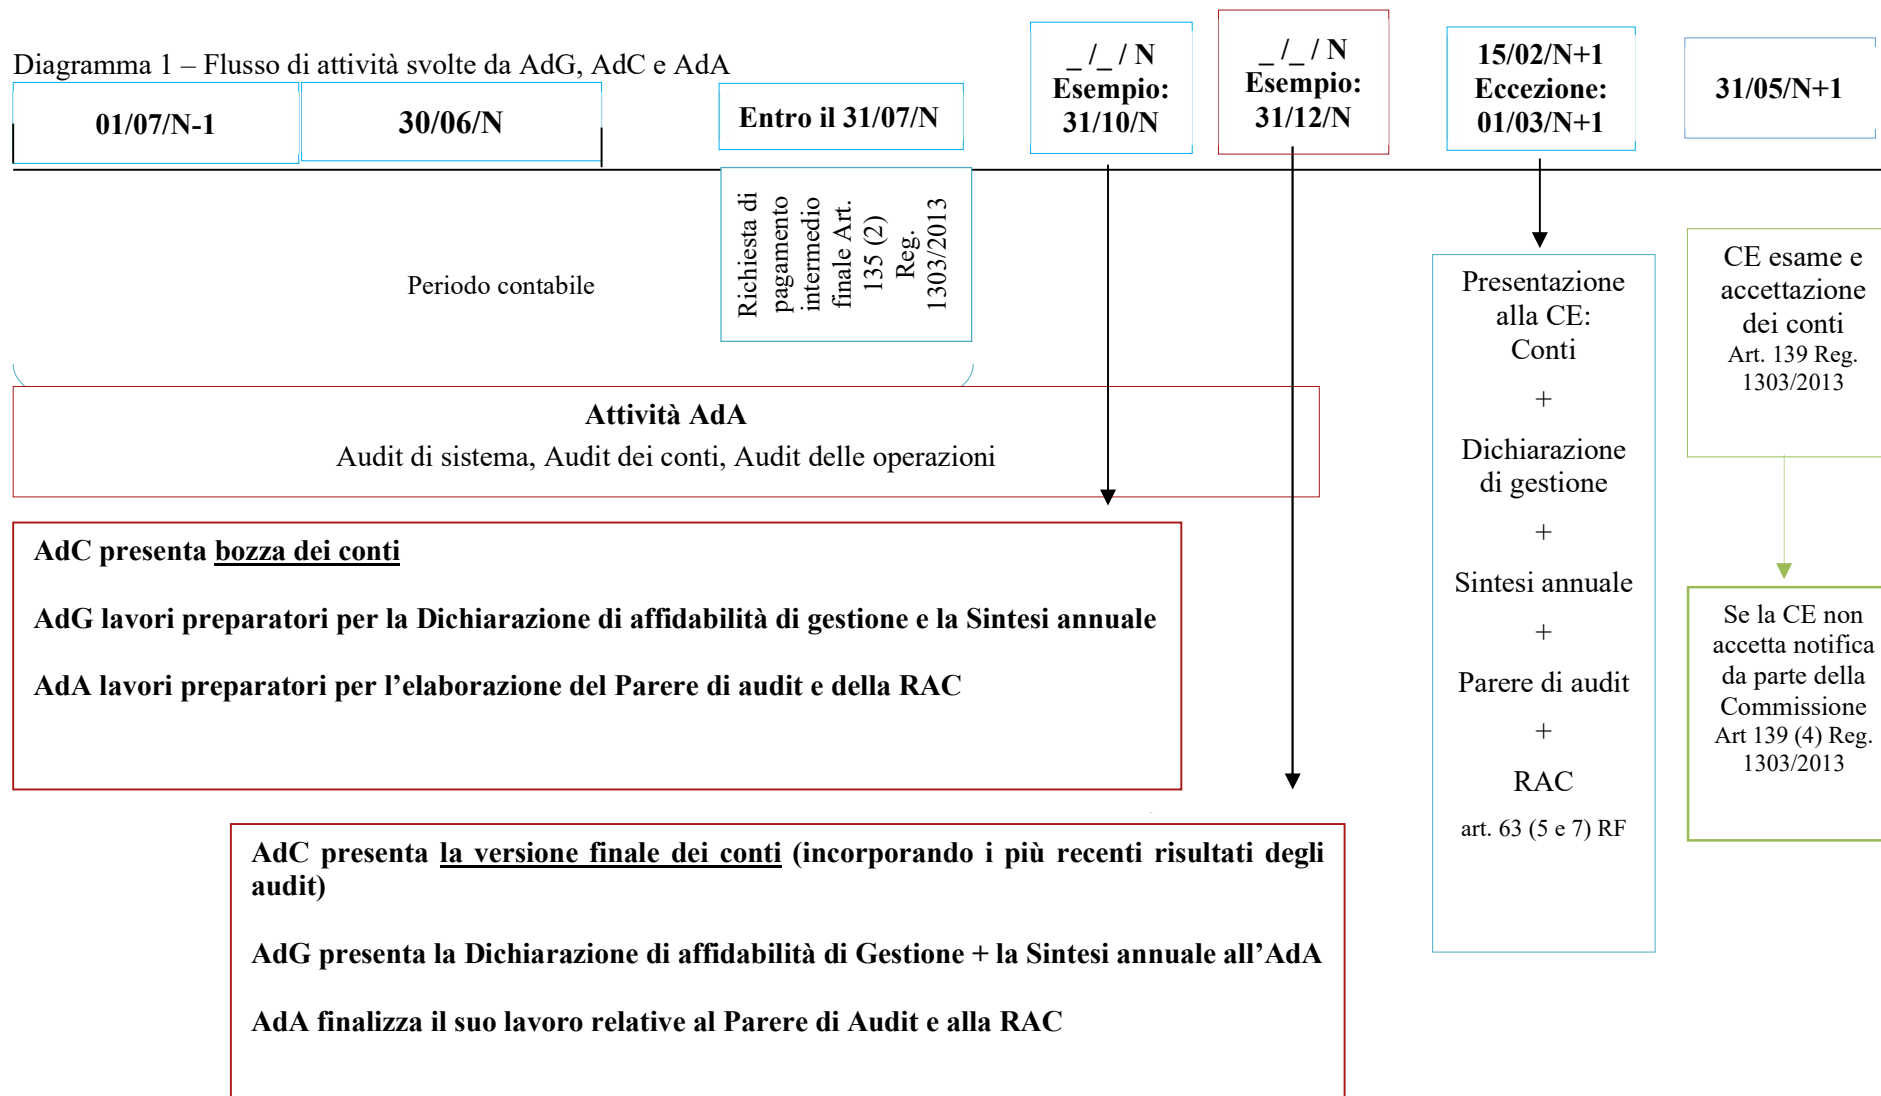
Diagramma 1 – Flusso di attività svolte da AdG, AdC e AdA

01/07/N-1

30/06/N

Entro il 31/07/N

_ /_ / N
Esempio:
31/10/N

_ /_ / N
Esempio:
31/12/N

15/02/N+1
Eccezione:
01/03/N+1

31/05/N+1

Richiesta di pagamento intermedio finale Art. 135 (2) Reg. 1303/2013

Periodo contabile

Presentazione alla CE:
Conti
+
Dichiarazione di gestione
+
Sintesi annuale
+
Parere di audit
+
RAC
art. 63 (5 e 7) RF

CE esame e accettazione dei conti
Art. 139 Reg. 1303/2013

Se la CE non accetta notifica da parte della Commissione
Art 139 (4) Reg. 1303/2013

Attività AdA
Audit di sistema, Audit dei conti, Audit delle operazioni

AdC presenta bozza dei conti

AdG lavori preparatori per la Dichiarazione di affidabilità di gestione e la Sintesi annuale

AdA lavori preparatori per l'elaborazione del Parere di audit e della RAC

AdC presenta la versione finale dei conti (incorporando i più recenti risultati degli audit)

AdG presenta la Dichiarazione di affidabilità di Gestione + la Sintesi annuale all'AdA

AdA finalizza il suo lavoro relative al Parere di Audit e alla RAC